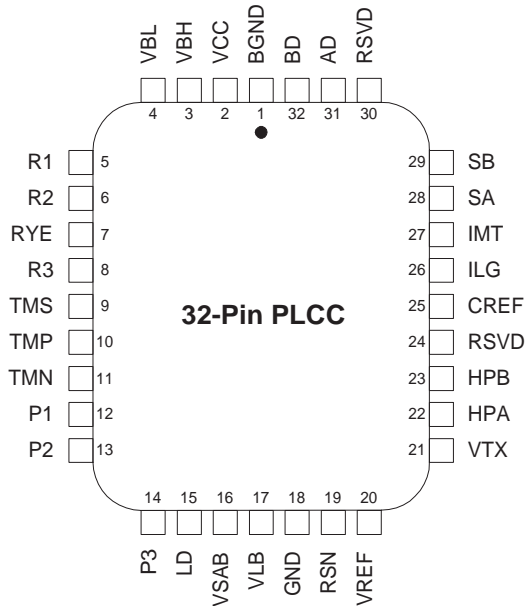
VBL VBH VCC BGND BD AD RSVD

4 3 2 1 32 31 30

R1 5
R2 6
RYE 7
R3 8
TMS 9
TMP 10
TMN 11
P1 12
P2 13

29 SB
28 SA
27 IMT
26 ILG
25 CREF
24 RSVD
23 HPB
22 HPA
21 VTX

32-Pin PLCC

14 15 16 17 18 19 20

P3 LD VSAB VLB GND RSN VREF